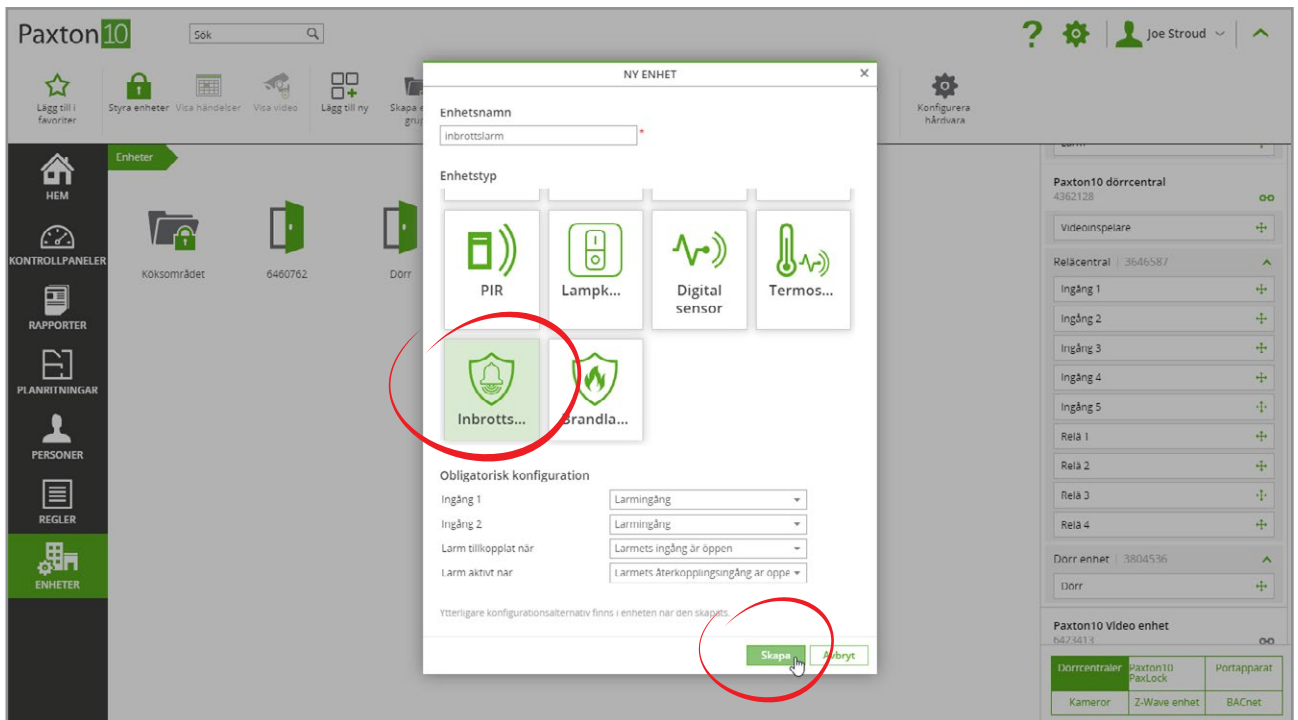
Paxton10

Sök

Joe Stroud

Lägg till i favoriter
Styra enheter
Visa händelser
Visa video
Lägg till ny
Skapa en grupp
Konfigurera hårdvara

HEM
KONTROLLPANELER
RAPPORTER
PLANRITNINGAR
PERSONER
REGLER
ENHETER

Enheter

Köksområdet
6460762
Dörr

NY ENHET

Enhetsnamn
inbrottslarm *

Enhetstyp

PIR
Lampk...
Digital sensor
Termos...
Inbrotts...
Brandla...

Obligatorisk konfiguration

| | |
|---|---|
| Ingång 1 | Larmingång |
| Ingång 2 | Larmingång |
| Larm tillkopplat när | Larmets ingång är öppen |
| Larm aktivt när | Larmets återkopplingsingång är öppe |

Ytterligare konfigurationsalternativ finns i enheten när den skapats.

Skapa
Avbryt

Larm

Paxton10 dörrcentral
4362128

Videoinspelare

Relácentral | 3646587
Ingång 1
Ingång 2
Ingång 3
Ingång 4
Ingång 5
Relä 1
Relä 2
Relä 3
Relä 4

Dörr enhet | 3804536
Dörr

Paxton10 Video enhet
6473413

| | | |
|---|---|---|
| Dörrcentraler | Paxton10 PaxLock | Portapparat |
| Kameror | Z-Wave enhet | BACnet |